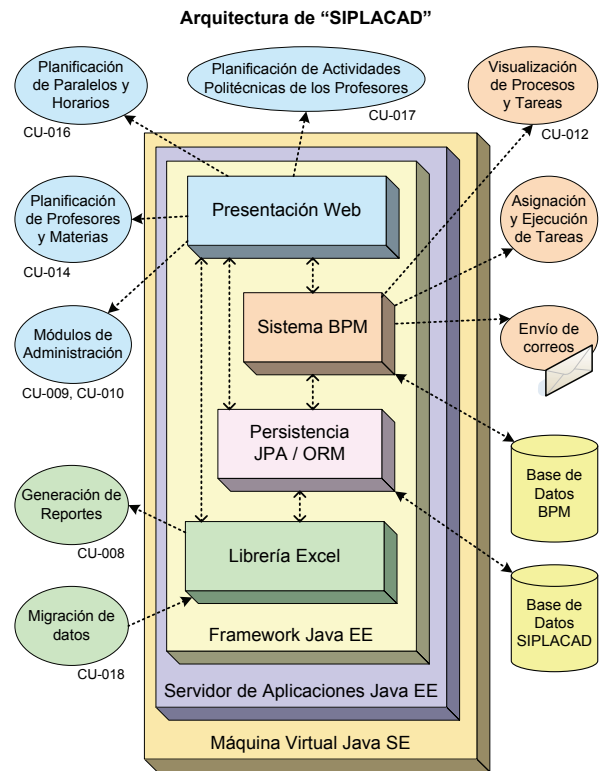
Arquitectura de “SIPLACAD”

Planificación de Paralelos y Horarios

CU-016

Planificación de Actividades Politécnicas de los Profesores

CU-017

Visualización de Procesos y Tareas

CU-012

Planificación de Profesores y Materias

CU-014

Presentación Web

Asignación y Ejecución de Tareas

Sistema BPM

Envío de correos

Módulos de Administración

CU-009, CU-010

Persistencia JPA / ORM

Base de Datos BPM

Generación de Reportes

CU-008

Librería Excel

Migración de datos

CU-018

Base de Datos SIPLACAD

Framework Java EE

Servidor de Aplicaciones Java EE

Máquina Virtual Java SE